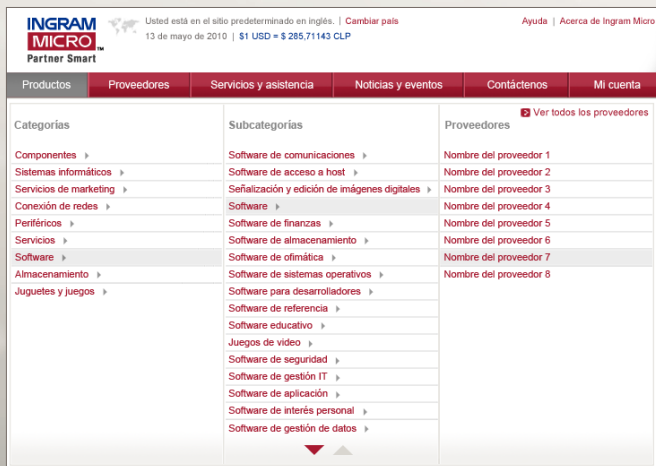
INGRAM MICRO™
Partner Smart

Usted está en el sitio predeterminado en inglés. | Cambiar país
13 de mayo de 2010 | $1 USD = $ 285,71143 CLP

Ayuda | Acerca de Ingram Micro

Productos | Proveedores | Servicios y asistencia | Noticias y eventos | Contáctenos | Mi cuenta

Ver todos los proveedores

Categorías
Componentes
Sistemas informáticos
Servicios de marketing
Conexión de redes
Periféricos
Servicios
Software
Almacenamiento
Juguetes y juegos

Subcategorías
Software de comunicaciones
Software de acceso a host
Señalización y edición de imágenes digitales
Software
Software de finanzas
Software de almacenamiento
Software de ofimática
Software de sistemas operativos
Software para desarrolladores
Software de referencia
Software educativo
Juegos de video
Software de seguridad
Software de gestión IT
Software de aplicación
Software de interés personal
Software de gestión de datos

Proveedores
Nombre del proveedor 1
Nombre del proveedor 2
Nombre del proveedor 3
Nombre del proveedor 4
Nombre del proveedor 5
Nombre del proveedor 6
Nombre del proveedor 7
Nombre del proveedor 8